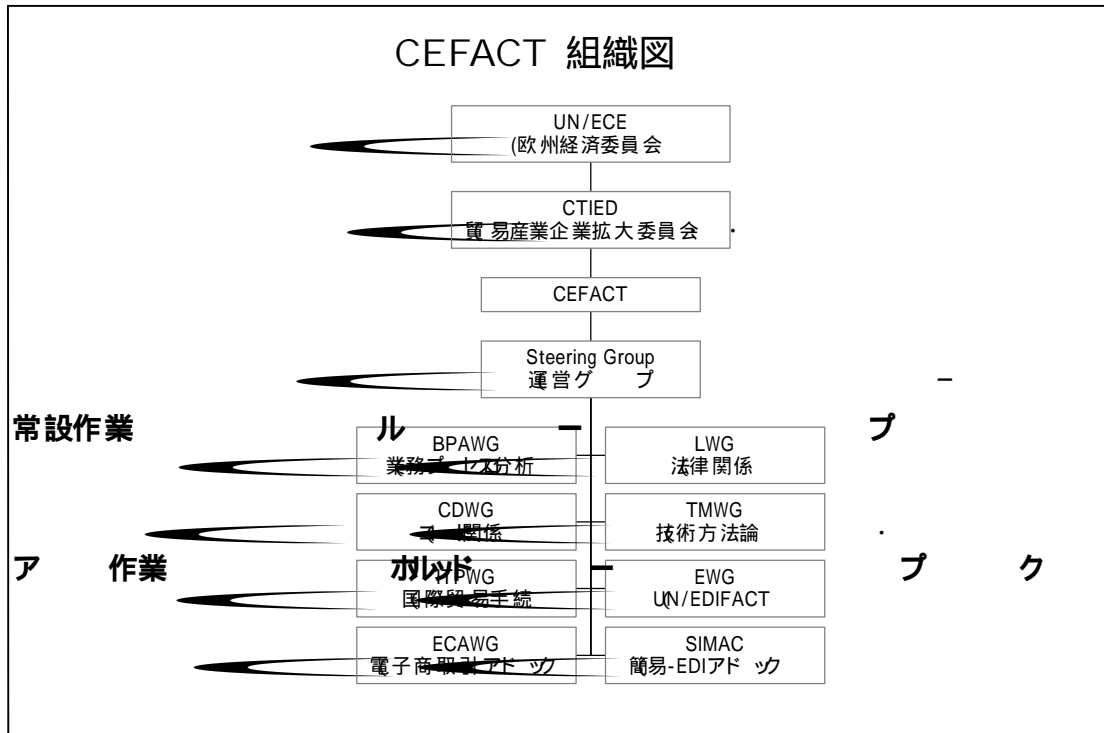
CEFACT 組織図

UN/ECE
(欧州経済委員会

CTIED
貿易産業企業拡大委員会 ・

CEFACT

Steering Group
運営グ プ

常設作業 ル ー プ

BPAWG
業務プロセス分析

LWG
法律関係

CDWG
コード関係

TMWG
技術方法論

ア 作業 ホレッド ー プ ク

ITPWG
国際貿易手続

EWG
UN/EDIFACT

ECAWG
電子商取引アドホック

SIMAC
簡易-EDIアドホック